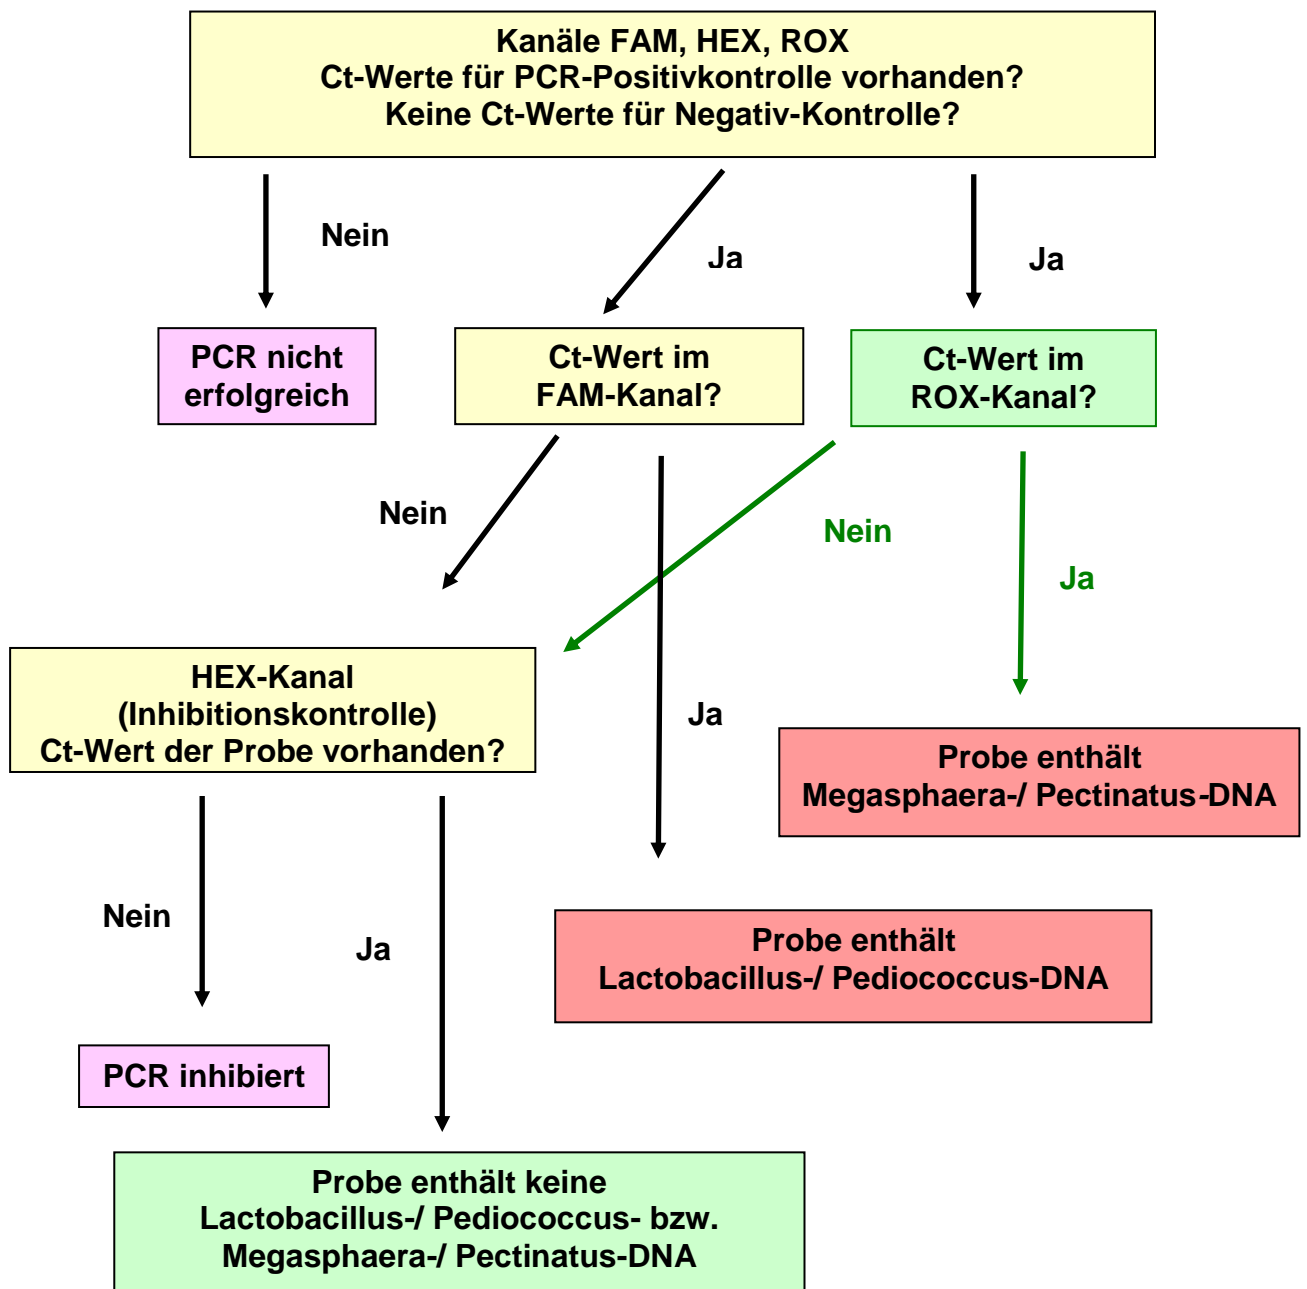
Kanäle FAM, HEX, ROX
Ct-Werte für PCR-Positivkontrolle vorhanden?
Keine Ct-Werte für Negativ-Kontrolle?

Nein

Ja

Ja

PCR nicht erfolgreich

Ct-Wert im FAM-Kanal?

Ct-Wert im ROX-Kanal?

Nein

Nein

Ja

HEX-Kanal
(Inhibitionskontrolle)
Ct-Wert der Probe vorhanden?

Ja

Probe enthält
Megasphaera-/ Pectinatus-DNA

Nein

Ja

Probe enthält
Lactobacillus-/ Pediococcus-DNA

PCR inhibiert

Probe enthält keine
Lactobacillus-/ Pediococcus- bzw.
Megasphaera-/ Pectinatus-DNA